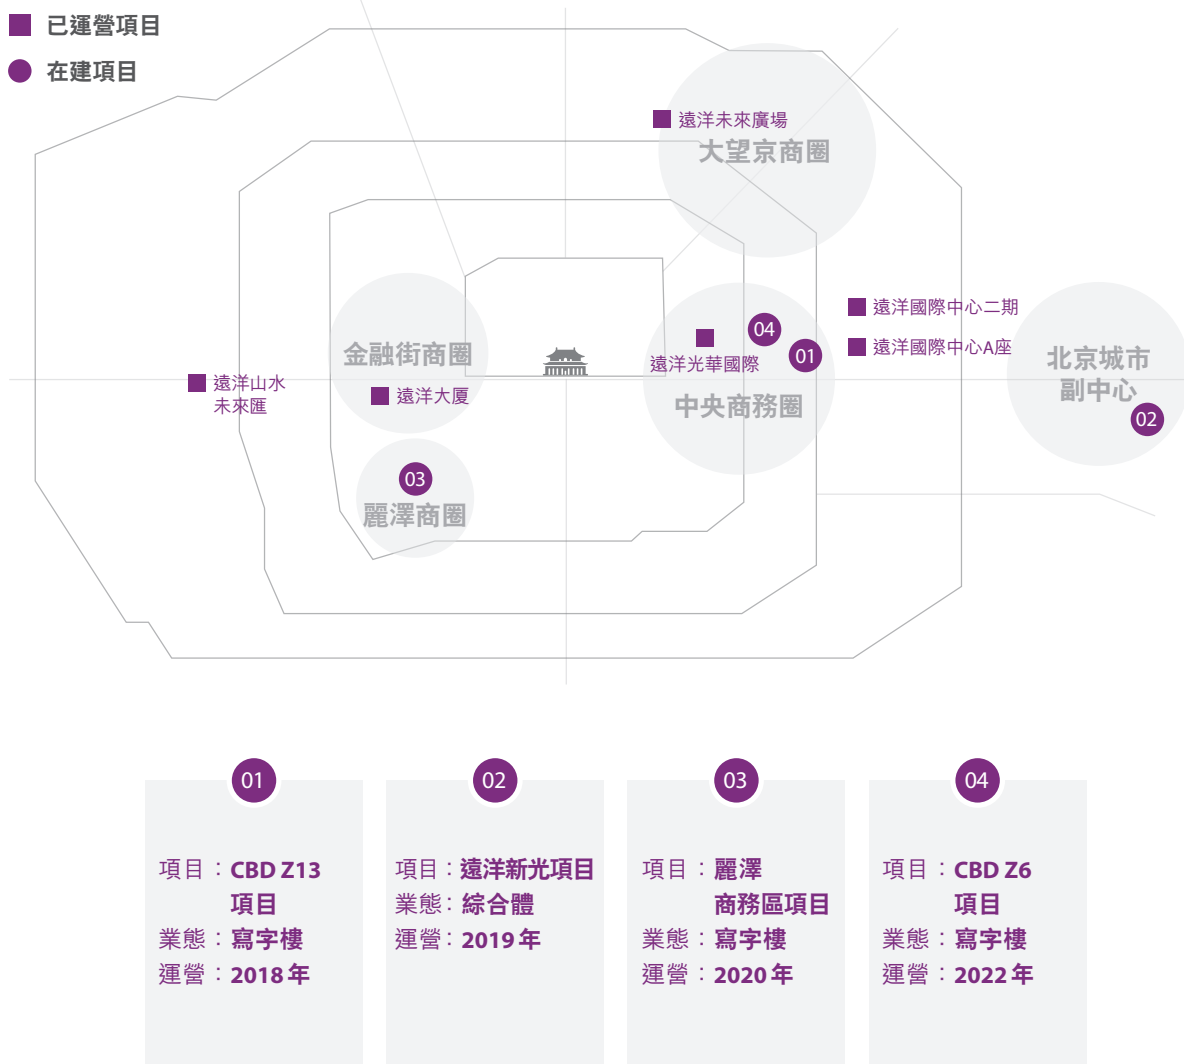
已運營項目
在建項目

遠洋未來廣場
大望京商圈

遠洋國際中心二期
遠洋國際中心A座

金融街商圈
04
遠洋光華國際
01
中央商務圈

北京城市副中心
02

遠洋山水未來匯
遠洋大廈

03
麗澤商圈

01
項目：CBD Z13 項目
業態：寫字樓
運營：2018年

02
項目：遠洋新光項目
業態：綜合體
運營：2019年

03
項目：麗澤商務區項目
業態：寫字樓
運營：2020年

04
項目：CBD Z6 項目
業態：寫字樓
運營：2022年